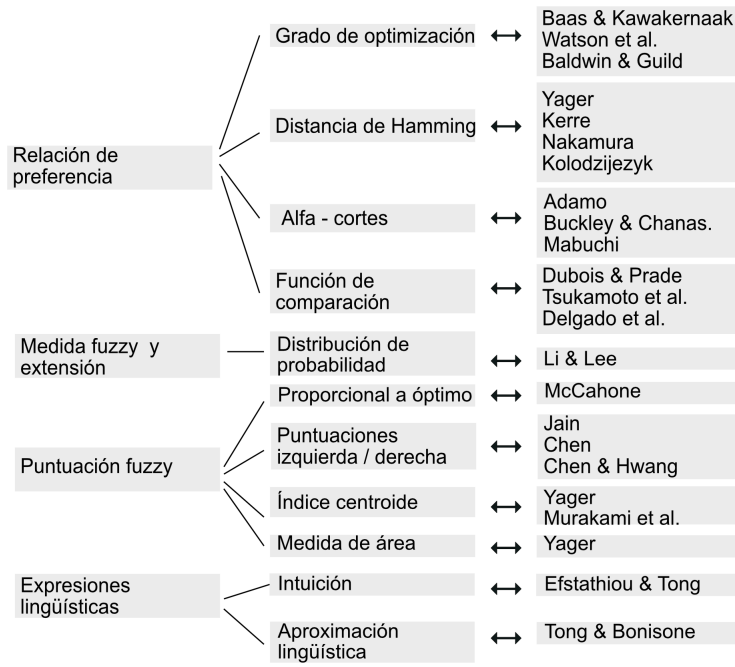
Relación de preferencia

Grado de optimización ↔ Baas & Kawakernaak
Watson et al.
Baldwin & Guild

Distancia de Hamming ↔ Yager
Kerre
Nakamura
Kolodzijezyk

Alfa - cortes ↔ Adamo
Buckley & Chanas.
Mabuchi

Función de comparación ↔ Dubois & Prade
Tsukamoto et al.
Delgado et al.

Medida fuzzy y extensión

Distribución de probabilidad ↔ Li & Lee

Puntuación fuzzy

Proporcional a óptimo ↔ McCahone

Puntuaciones izquierda / derecha ↔ Jain
Chen
Chen & Hwang

Índice centroide ↔ Yager
Murakami et al.

Medida de área ↔ Yager

Expresiones lingüísticas

Intuición ↔ Efstathiou & Tong

Aproximación lingüística ↔ Tong & Bonisone